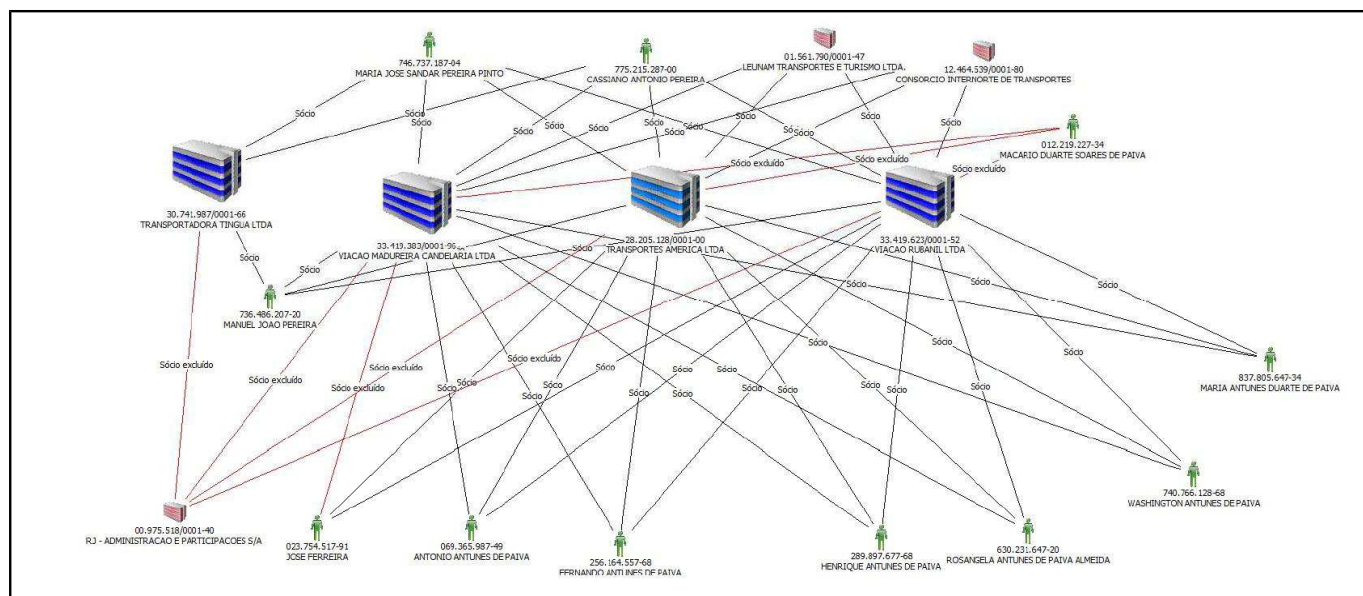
746.737.187-04
MARIA JOSE SANDAR PEREIRA PINTO

775.215.287-00
CASSIANO ANTONIO PEREIRA

01.561.790/0001-47
LEUNAM TRANSPORTES E TURISMO LTDA.

12.464.539/0001-80
CONSORCIO INTERNORTE DE TRANSPORTES

012.219.227-34
MACARIO DUARTE SOARES DE PAIVA

30.741.987/0001-66
TRANSPORTADORA TINGUA LTDA

33.419.383/0001-96
VIACAO MADUREIRA CANDELARIA LTDA

28.205.128/0001-00
TRANSPORTES AMERICA LTDA

33.419.623/0001-52
VIACAO RUBANIL LTDA

736.486.207-20
MANUEL JOAO PEREIRA

837.805.647-34
MARIA ANTUNES DUARTE DE PAIVA

740.766.128-68
WASHINGTON ANTUNES DE PAIVA

00.975.518/0001-40
RJ - ADMINISTRACAO E PARTICIPACOES S/A

023.754.517-91
JOSE FERREIRA

069.365.987-49
ANTONIO ANTUNES DE PAIVA

256.164.557-68
FERNANDO ANTUNES DE PAIVA

289.897.677-68
HENRIQUE ANTUNES DE PAIVA

630.231.647-20
ROSANGELA ANTUNES DE PAIVA ALMEIDA

Sócio Sócio Sócio Sócio Sócio Sócio Sócio Sócio Sócio Sócio Sócio Sócio
Sócio excluído Sócio excluído Sócio excluído
Sócio Sócio Sócio Sócio Sócio Sócio Sócio Sócio Sócio Sócio Sócio Sócio Sócio Sócio Sócio Sócio Sócio Sócio Sócio Sócio Sócio
Sócio excluído Sócio excluído Sócio excluído Sócio excluído Sócio excluído